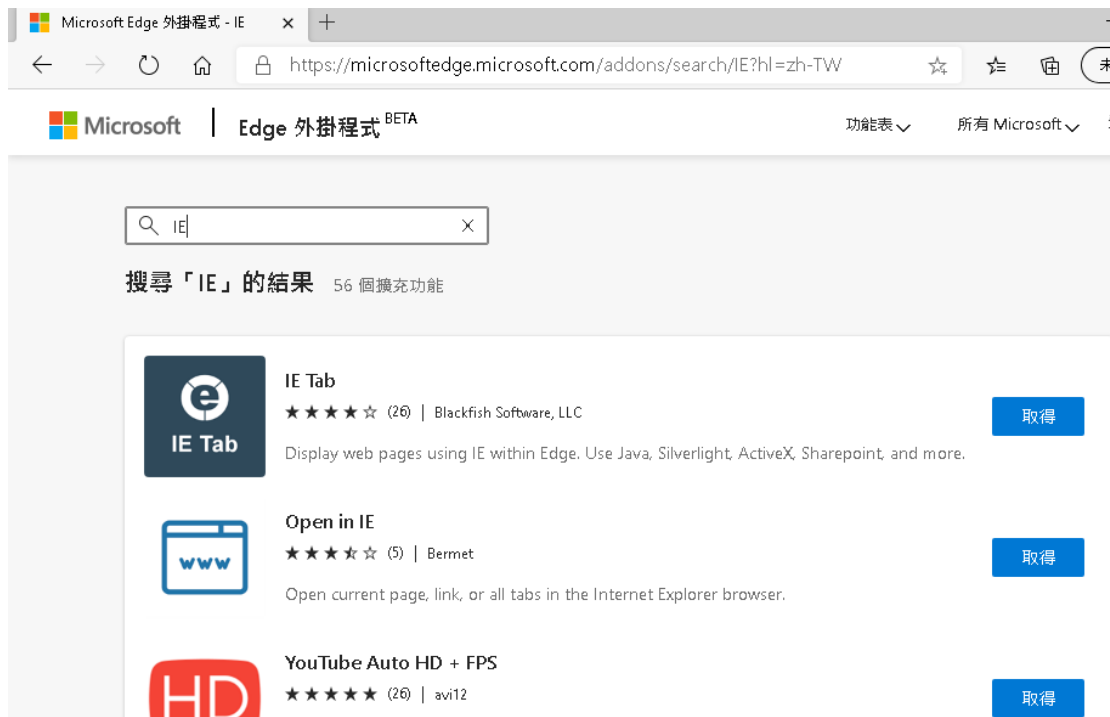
Microsoft Edge 外掛程式 - IE ×
+

https://microsoftedge.microsoft.com/addons/search/IE?hl=zh-TW

Microsoft | Edge 外掛程式 BETA

功能表 所有 Microsoft

IE ×

搜尋「IE」的結果 56 個擴充功能

IE Tab

IE Tab
★★★★☆ (26) | Blackfish Software, LLC
Display web pages using IE within Edge. Use Java, Silverlight, ActiveX, Sharepoint, and more.
取得

www

Open in IE
★★★★☆ (5) | Bermet
Open current page, link, or all tabs in the Internet Explorer browser.
取得

HD

YouTube Auto HD + FPS
★★★★★ (26) | avi12
取得